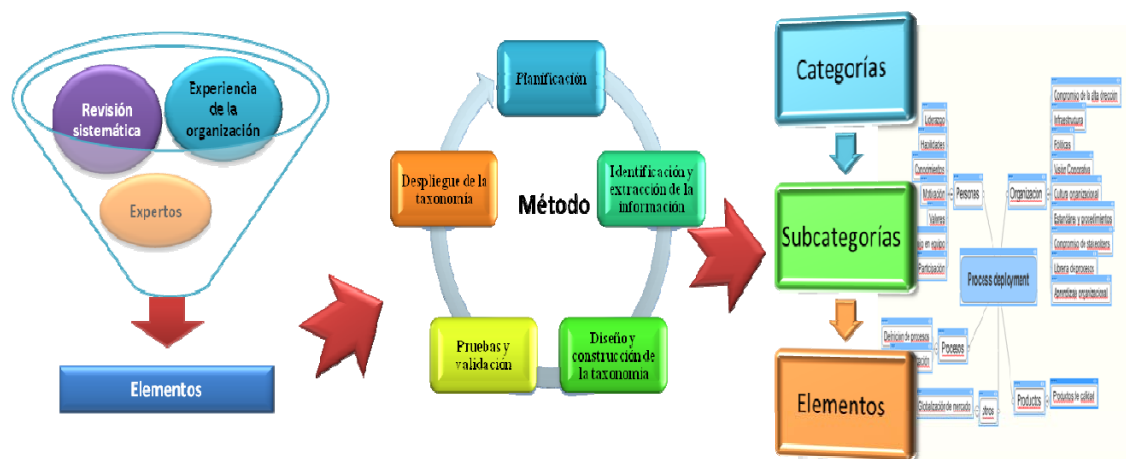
Revisión sistemática

Experiencia de la organización

Expertos

Elementos

Planificación

Identificación y extracción de la información

Diseño y construcción de la taxonomía

Pruebas y validación

Despliegue de la taxonomía

Método

Categorías

Subcategorías

Elementos

Liderazgo
Habilidades
Conocimientos
Motivación
Valores
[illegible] en equipo
Participación
Personas

Compromiso de la alta dirección
Infraestructura
Políticas
Valor Corporativo
Cultura organizacional
Estándares y procedimientos
Compromiso de stakeholders
Literacy de procesos
Aprendizaje organizacional
Organización

Process deployment

Definición de procesos
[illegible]ción
Procesos

Globalización de mercado
otros

Productos
Productos de calidad